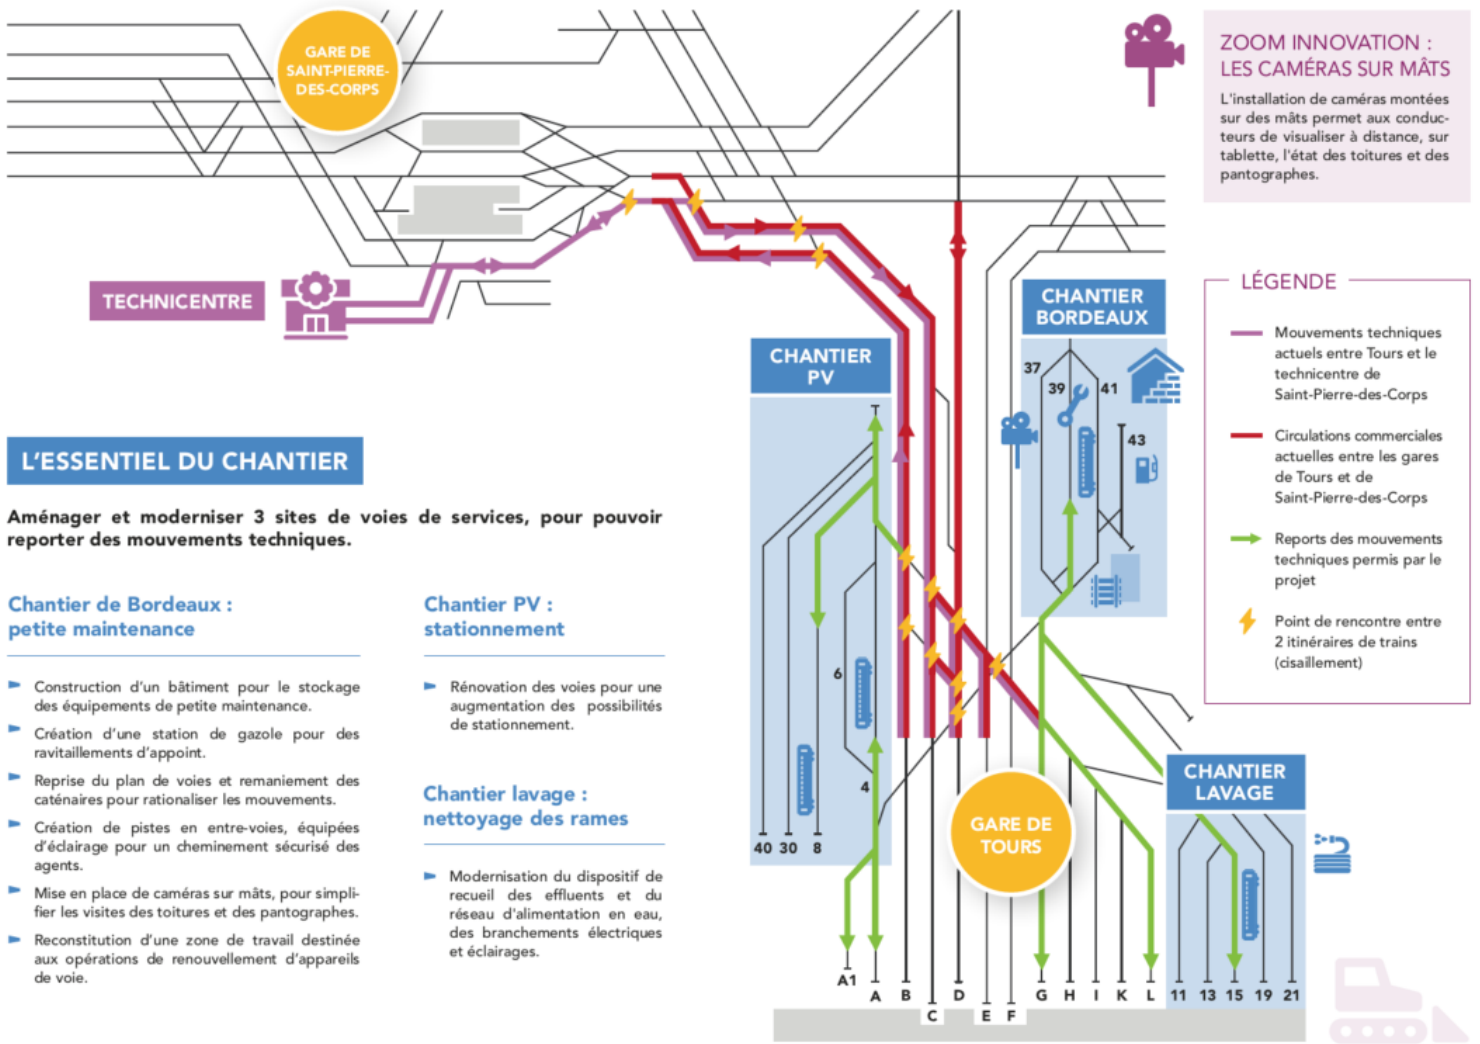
GARE DE SAINT-PIERRE-DES-CORPS

ZOOM INNOVATION : LES CAMÉRAS SUR MÂTS

L'installation de caméras montées sur des mâts permet aux conducteurs de visualiser à distance, sur tablette, l'état des toitures et des pantographes.

TECHNICENTRE

CHANTIER BORDEAUX

CHANTIER PV

LÉGENDE

Mouvements techniques actuels entre Tours et le technicentre de Saint-Pierre-des-Corps

Circulations commerciales actuelles entre les gares de Tours et de Saint-Pierre-des-Corps

Reports des mouvements techniques permis par le projet

Point de rencontre entre 2 itinéraires de trains (cisaillement)

37 39 41 43

L'ESSENTIEL DU CHANTIER

Aménager et moderniser 3 sites de voies de services, pour pouvoir reporter des mouvements techniques.

Chantier de Bordeaux : petite maintenance

Construction d'un bâtiment pour le stockage des équipements de petite maintenance.

Création d'une station de gazole pour des ravitaillements d'appoint.

Reprise du plan de voies et remaniement des caténaires pour rationaliser les mouvements.

Création de pistes en entre-voies, équipées d'éclairage pour un cheminement sécurisé des agents.

Mise en place de caméras sur mâts, pour simplifier les visites des toitures et des pantographes.

Reconstitution d'une zone de travail destinée aux opérations de renouvellement d'appareils de voie.

Chantier PV : stationnement

Rénovation des voies pour une augmentation des possibilités de stationnement.

Chantier lavage : nettoyage des rames

Modernisation du dispositif de recueil des effluents et du réseau d'alimentation en eau, des branchements électriques et éclairages.

6 4 40 30 8

GARE DE TOURS

CHANTIER LAVAGE

A1 A B C D E F G H I K L 11 13 15 19 21